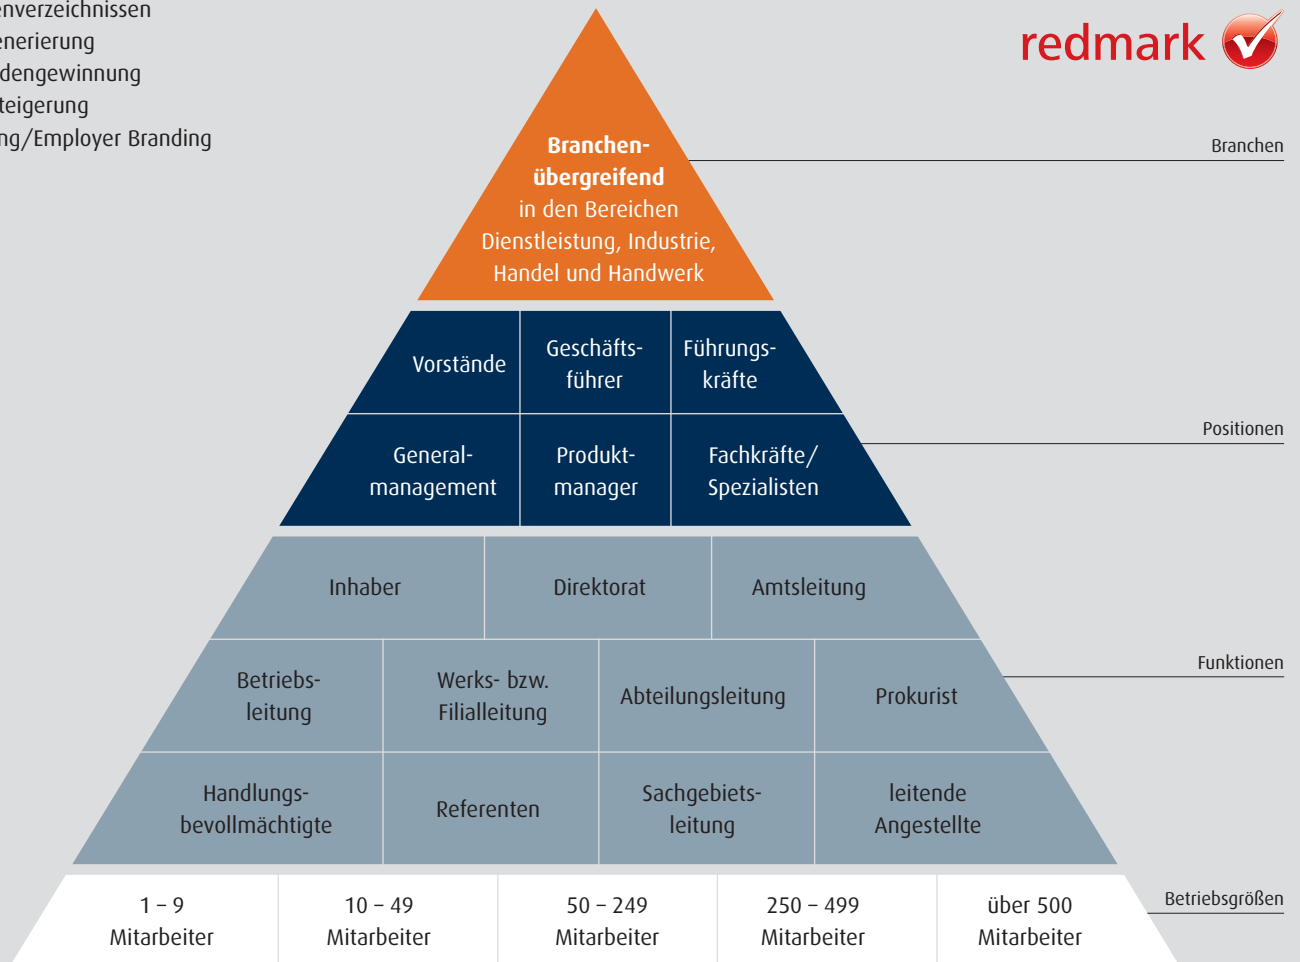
enverzeichnissen
enerierung
dengewinnung
teigerung
ng/Employer Branding

redmark

Branchenübergreifend
in den Bereichen
Dienstleistung, Industrie,
Handel und Handwerk

Branchen

Vorstände
Geschäftsführer
Führungskräfte

Generalmanagement
Produktmanager
Fachkräfte/
Spezialisten

Positionen

Inhaber
Direktorat
Amtsleitung

Betriebsleitung
Werks- bzw.
Filialleitung
Abteilungsleitung
Prokurist

Funktionen

Handlungsbevollmächtigte
Referenten
Sachgebietsleitung
leitende
Angestellte

1 – 9
Mitarbeiter
10 – 49
Mitarbeiter
50 – 249
Mitarbeiter
250 – 499
Mitarbeiter
über 500
Mitarbeiter

Betriebsgrößen